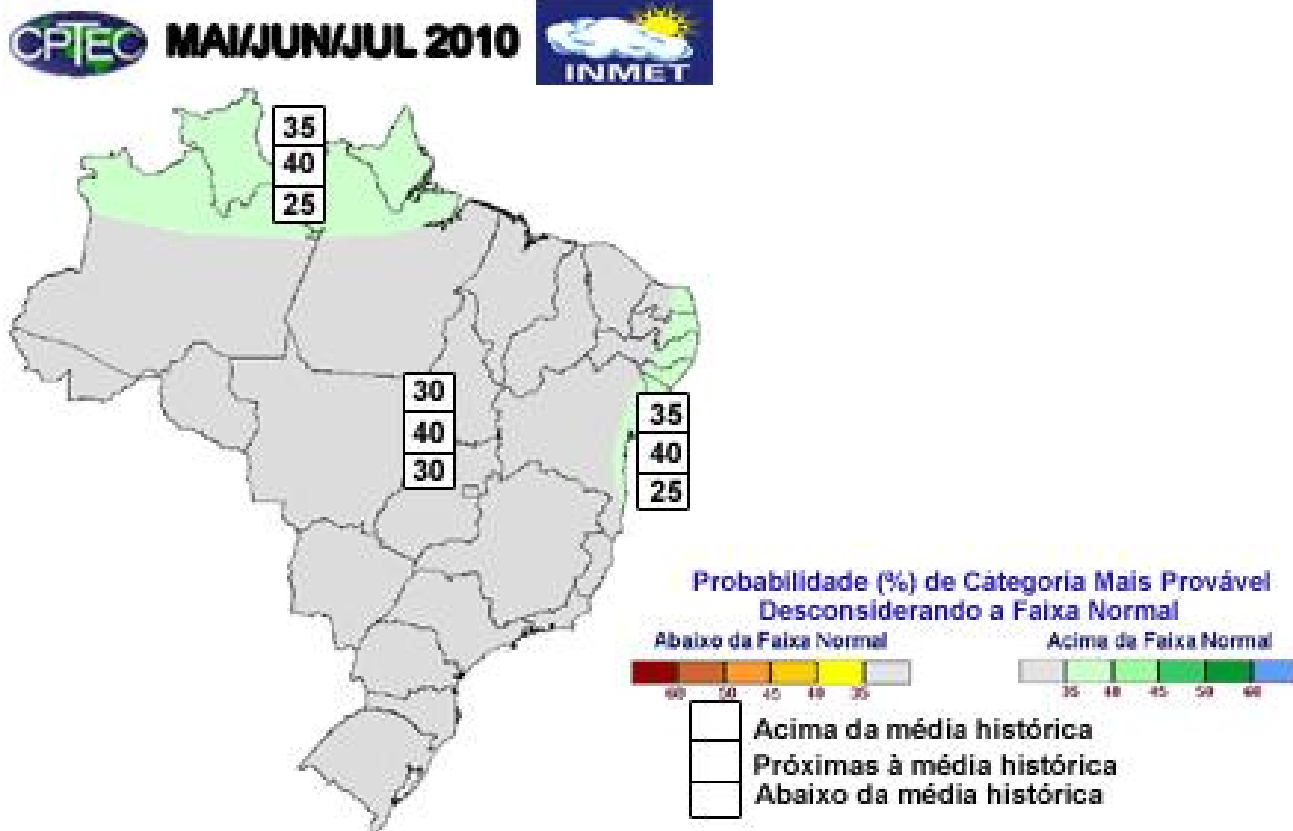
CPTEC MAI/JUN/JUL 2010 INMET

35
40
25

30
40
30

35
40
25

Probabilidade (%) de Categoria Mais Provável
Desconsiderando a Faixa Normal

Abaixo da Faixa Normal
60 50 45 40 35

Acima da Faixa Normal
35 40 45 50 60

Acima da média histórica
Próximas à média histórica
Abaixo da média histórica